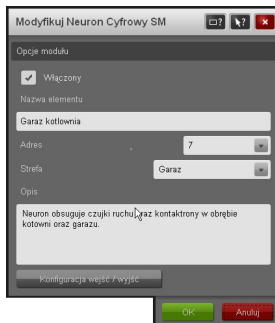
Modyfikuj Neuron Cyfrowy SM

Opcje modułu

Włączony

Nazwa elementu

Garaż kotłownia

Adres

7

Strefa

Garaż

Opis

Neuron obsługuje czujki ruchu oraz kontaktrony w obrębie kotowni oraz garażu.

Konfiguracja wejść / wyjść

OK

Anuluj